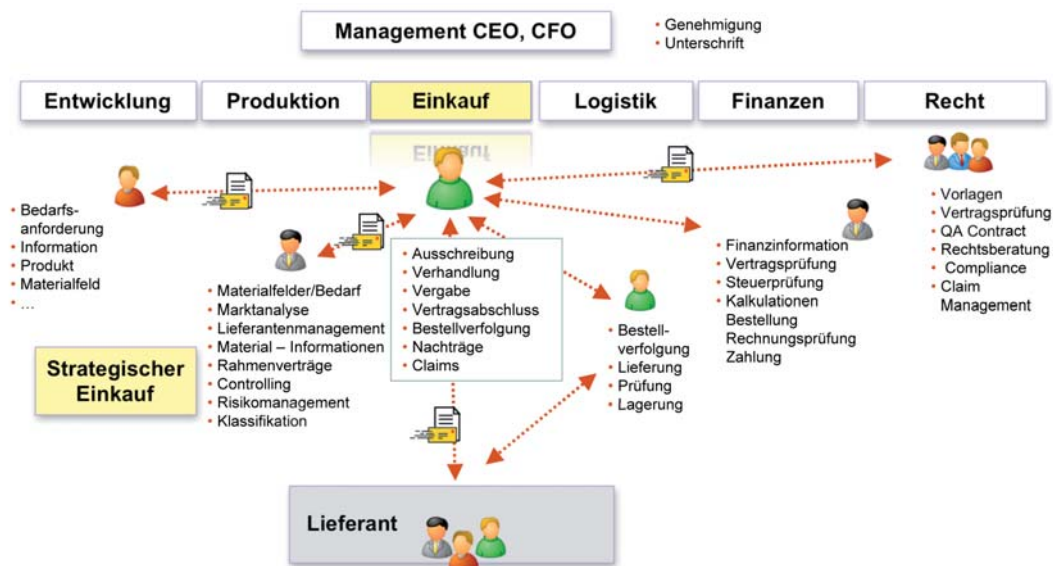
Management CEO, CFO

• Genehmigung
• Unterschrift

Entwicklung

Produktion

Einkauf

Logistik

Finanzen

Recht

• Bedarfsanforderung
• Information
• Produkt
• Materialfeld
• ...

• Materialfelder/Bedarf
• Marktanalyse
• Lieferantenmanagement
• Material – Informationen
• Rahmenverträge
• Controlling
• Risikomanagement
• Klassifikation

Strategischer Einkauf

• Ausschreibung
• Verhandlung
• Vergabe
• Vertragsabschluss
• Bestellverfolgung
• Nachträge
• Claims

• Bestellverfolgung
• Lieferung
• Prüfung
• Lagerung

• Finanzinformation
• Vertragsprüfung
• Steuerprüfung
• Kalkulationen Bestellung Rechnungsprüfung Zahlung

• Vorlagen
• Vertragsprüfung
• QA Contract
• Rechtsberatung
• Compliance
• Claim Management

Lieferant